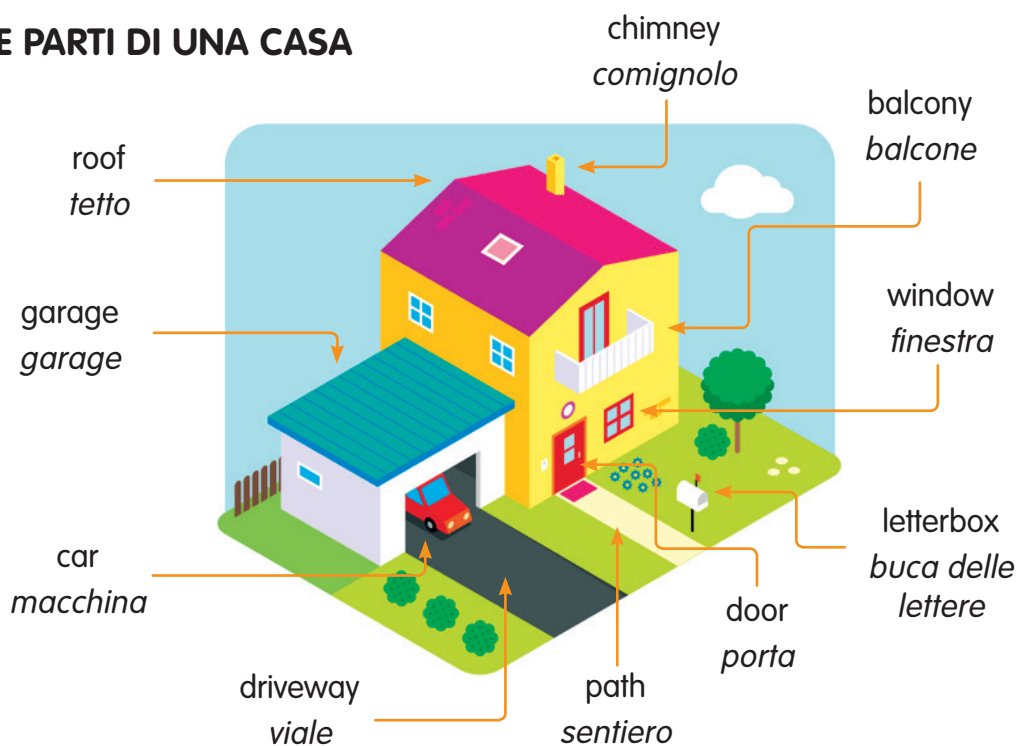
E PARTI DI UNA CASA

chimney
*comignolo*

balcony
*balcone*

roof
*tetto*

garage
*garage*

window
*finestra*

letterbox
*buca delle lettere*

car
*macchina*

door
*porta*

driveway
*viale*

path
*sentiero*